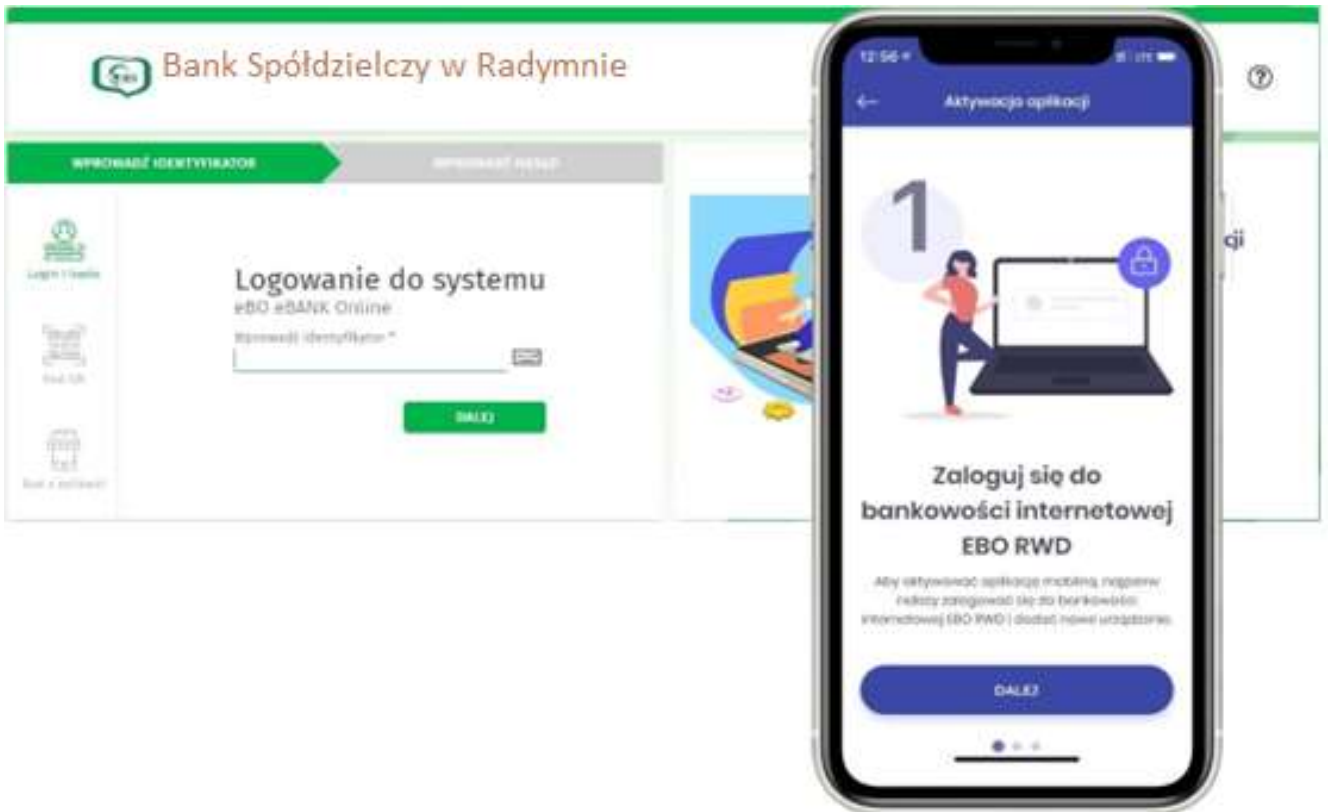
Bank Spółdzielczy w Radymnie

WPROWADŹ IDENTYFIKATOR
WPROWADŹ HASŁO

Login i hasło
Kod QR
Kod z aplikacji

Logowanie do systemu
eBO eBANK Online
Wprowadź identyfikator *
DALEJ

cji

12:56
Aktywacja aplikacji

1

Zaloguj się do bankowości internetowej EBO RWD

Aby aktywować aplikację mobilną, najpierw należy zalogować się do bankowości internetowej EBO RWD i dodać nowe urządzenie.

DALEJ